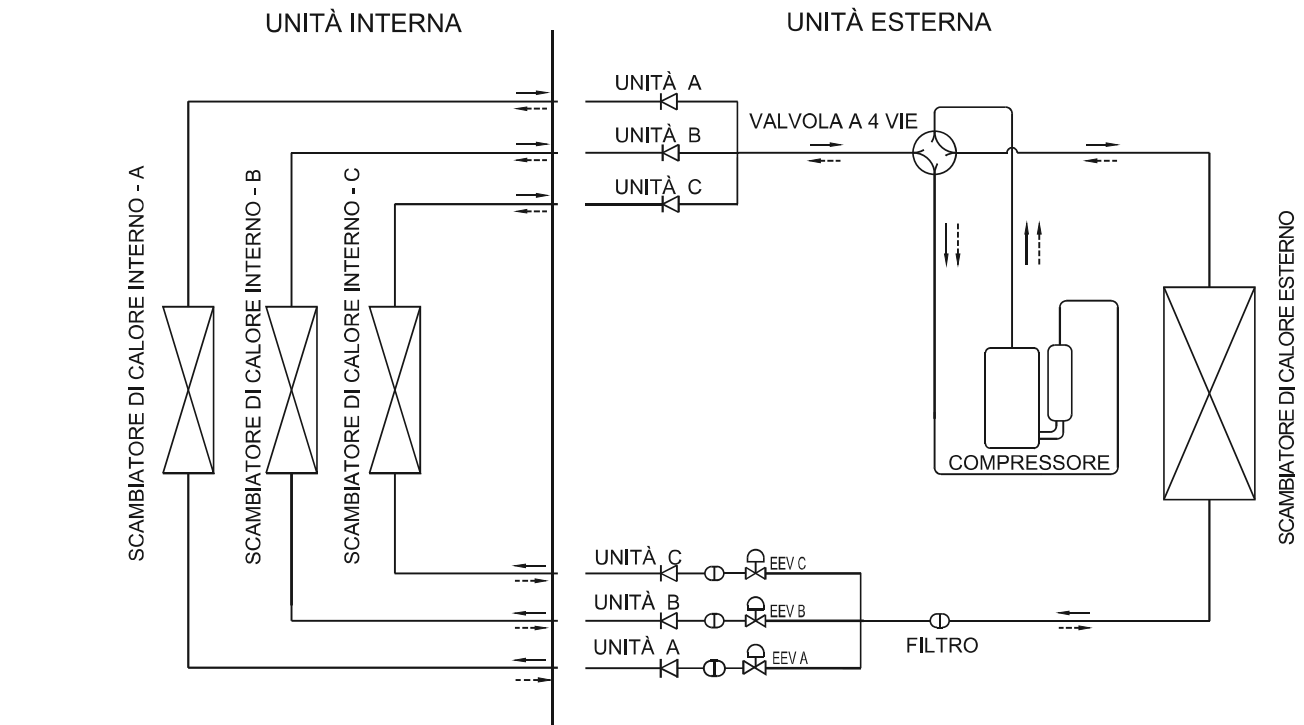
UNITÀ INTERNA

UNITÀ ESTERNA

UNITÀ A

UNITÀ B

UNITÀ C

VALVOLA A 4 VIE

SCAMBIATORE DI CALORE INTERNO - A

SCAMBIATORE DI CALORE INTERNO - B

SCAMBIATORE DI CALORE INTERNO - C

COMPRESSORE

SCAMBIATORE DI CALORE ESTERNO

UNITÀ C

EEV C

UNITÀ B

EEV B

UNITÀ A

EEV A

FILTRO